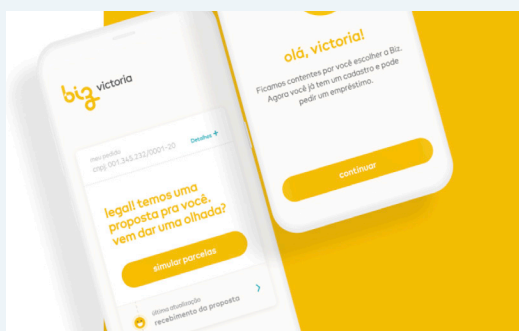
biz victoria

meu pedido
cnpj 001.345.232/0001-20

Detalhes +

legal! temos uma proposta pra você. vem dar uma olhada?

simular parcelas

última atualização
recebimento da proposta

olá, victoria!

Ficamos contentes por você escolher a Biz. Agora você já tem um cadastro e pode pedir um empréstimo.

continuar